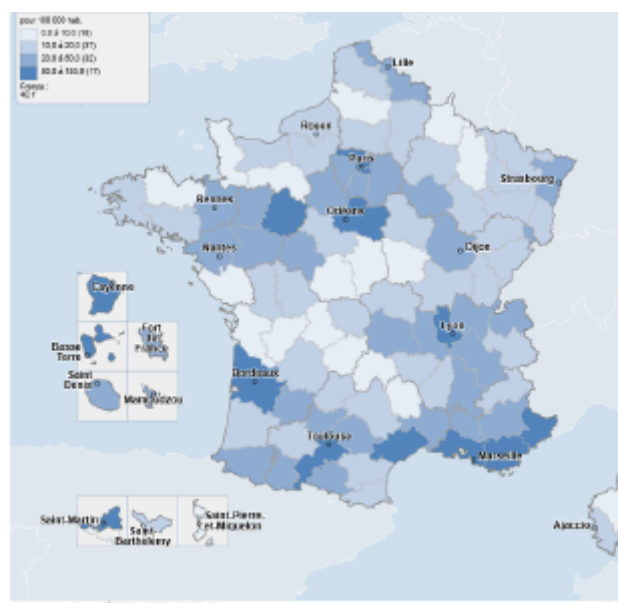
pour 100 000 hab.
0.0 à 10.0 (16)
10.0 à 20.0 (37)
20.0 à 50.0 (32)
50.0 à 100.0 (17)
Corse :
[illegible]

Lille
Rouen
Paris
Strasbourg
Rennes
Orléans
Nantes
Dijon
Cayenne
Basse Terre
Fort de France
Lyon
Saint Denis
Mamoudzou
Bordeaux
Toulouse
Marseille
Saint-Martin
Saint-Barthélemy
Saint-Pierre-et-Miquelon
Ajaccio